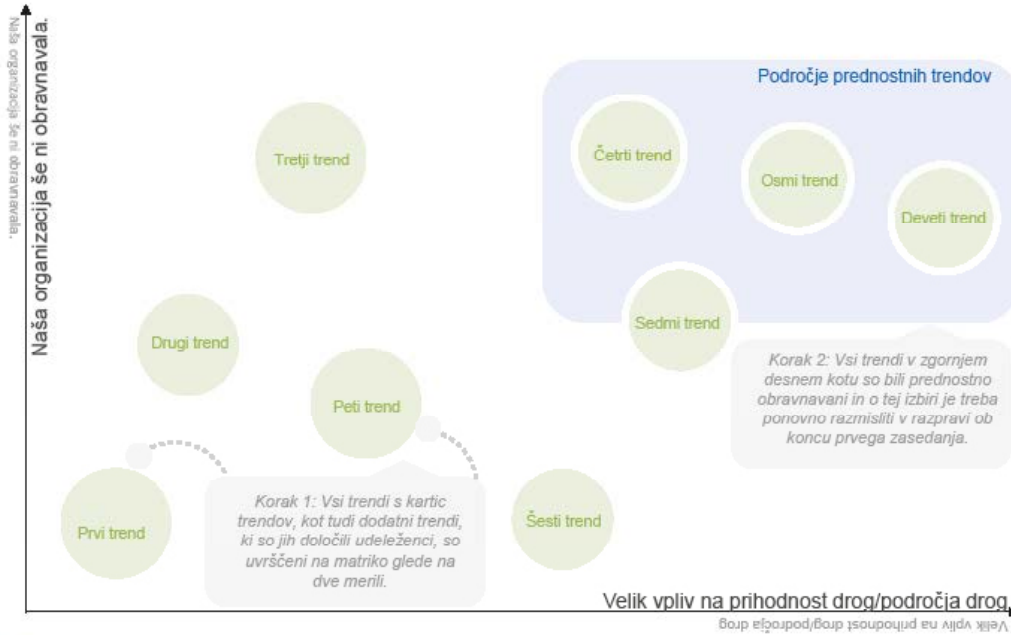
Naša organizacija še ni obravnavala.

Naša organizacija še ni obravnavala.

Področje prednostnih trendov

Tretji trend

Četrti trend

Osmi trend

Deveti trend

Drugi trend

Sedmi trend

Korak 2: Vsi trendi v zgornjem desnem kotu so bili prednostno obravnavani in o tej izbiri je treba ponovno razmisliti v razpravi ob koncu prvega zasedanja.

Peti trend

Prvi trend

Korak 1: Vsi trendi s kartic trendov, kot tudi dodatni trendi, ki so jih določili udeleženci, so uvrščeni na matriko glede na dve merili.

Šesti trend

Velik vpliv na prihodnost drog/področja drog

Velik vpliv na prihodnost drog/področja drog